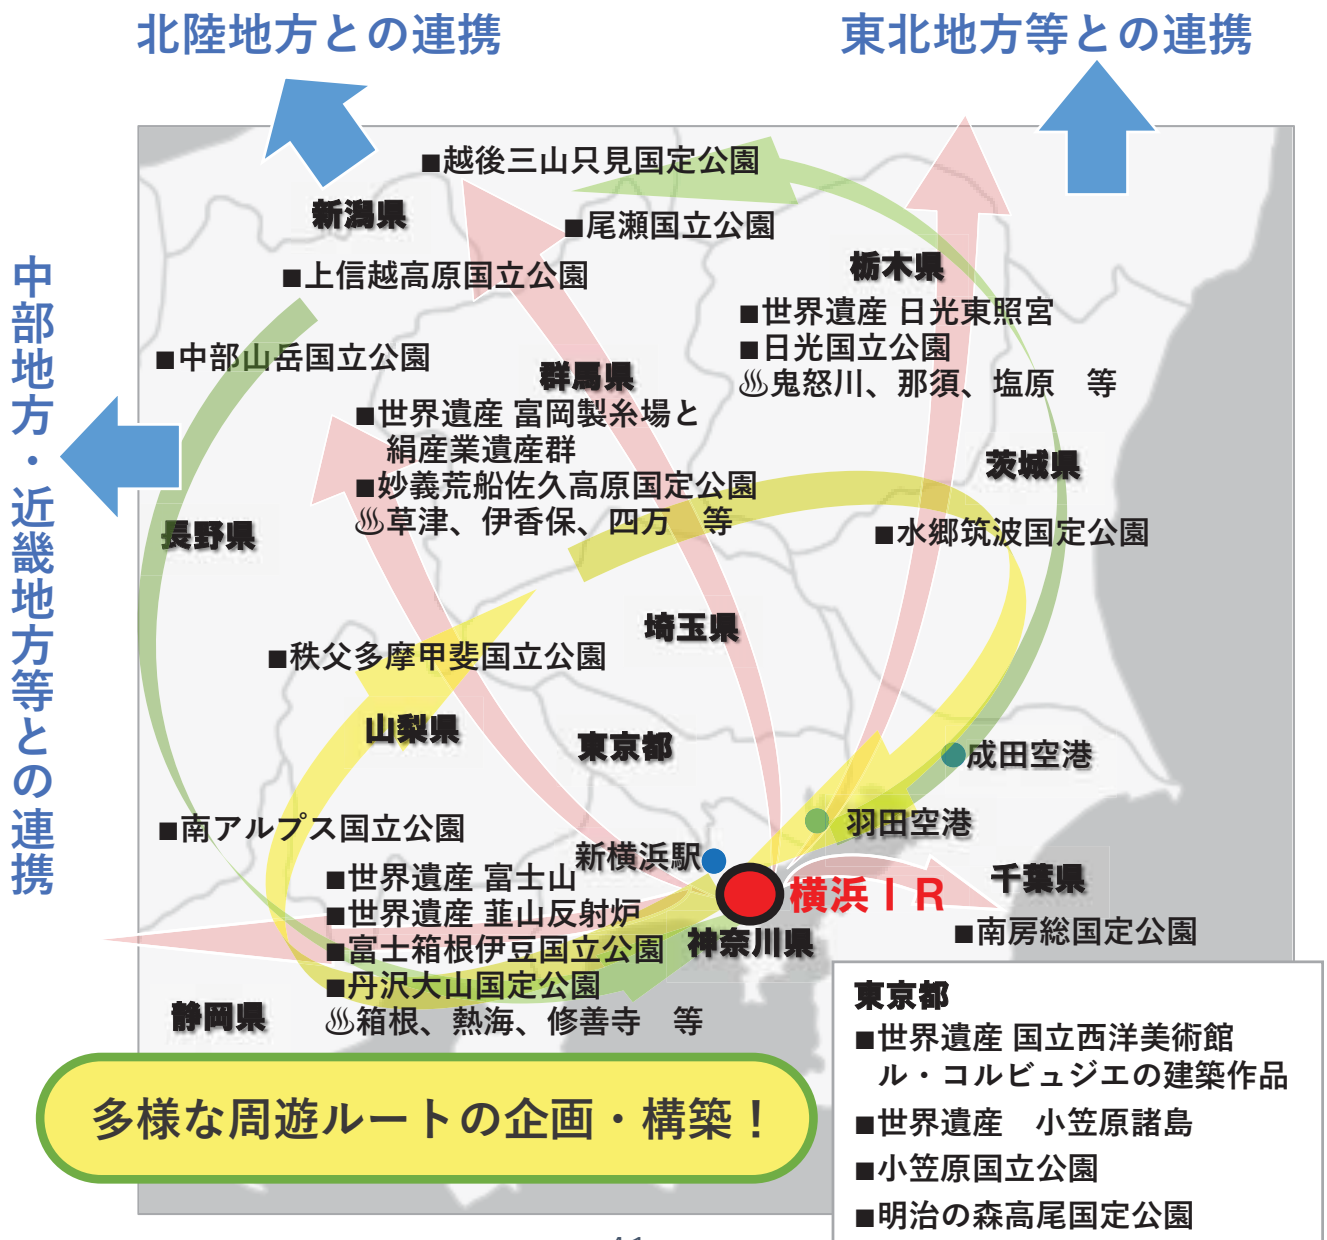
北陸地方との連携

東北地方等との連携

中部地方・近畿地方等との連携

■越後三山只見国定公園

新潟県

■尾瀬国立公園

■上信越高原国立公園

栃木県

■世界遺産 日光東照宮
■日光国立公園
♨鬼怒川、那須、塩原　等

■中部山岳国立公園

群馬県

■世界遺産 富岡製糸場と絹産業遺産群
■妙義荒船佐久高原国定公園
♨草津、伊香保、四万　等

茨城県

■水郷筑波国定公園

長野県

埼玉県

■秩父多摩甲斐国立公園

山梨県

東京都

成田空港

羽田空港

■南アルプス国立公園

新横浜駅

横浜ＩＲ

千葉県

■世界遺産 富士山
■世界遺産 韮山反射炉
■富士箱根伊豆国立公園
■丹沢大山国定公園
♨箱根、熱海、修善寺　等

神奈川県

■南房総国定公園

静岡県

東京都
■世界遺産 国立西洋美術館
ル・コルビュジエの建築作品
■世界遺産　小笠原諸島
■小笠原国立公園
■明治の森高尾国定公園

多様な周遊ルートの企画・構築！